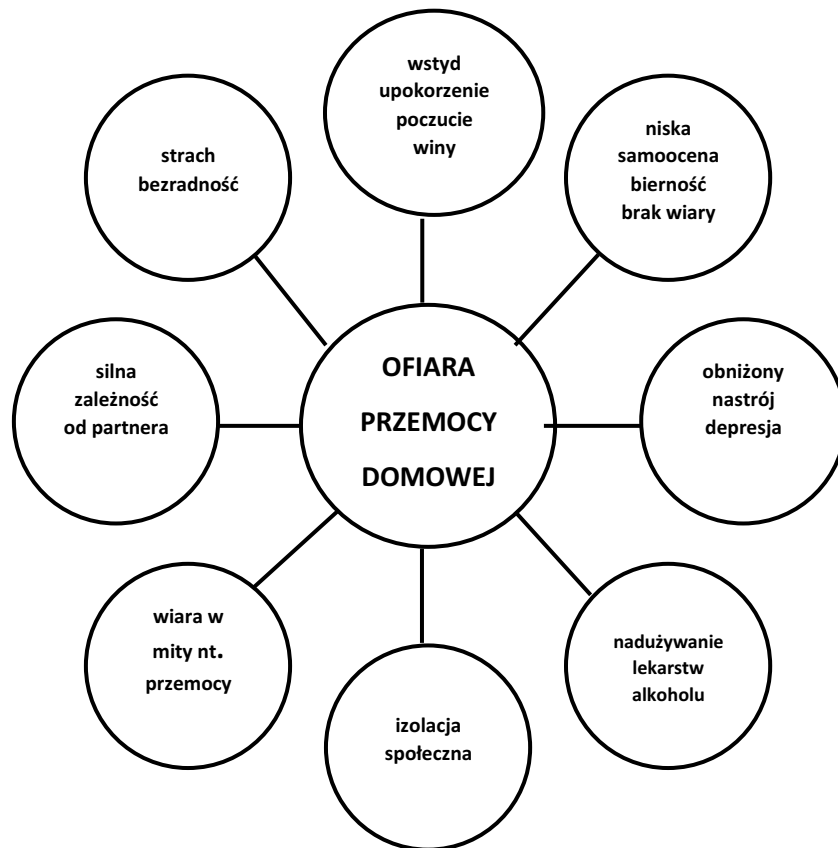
wstyd
upokorzenie
poczucie
winy

strach
bezradność

niska
samoocena
bierność
brak wiary

silna
zależność
od partnera

OFIARA
PRZEMOCY
DOMOWEJ

obniżony
nastrój
depresja

wiara w
mity nt.
przemocy

izolacja
społeczna

nadużywanie
lekarstw
alkoholu